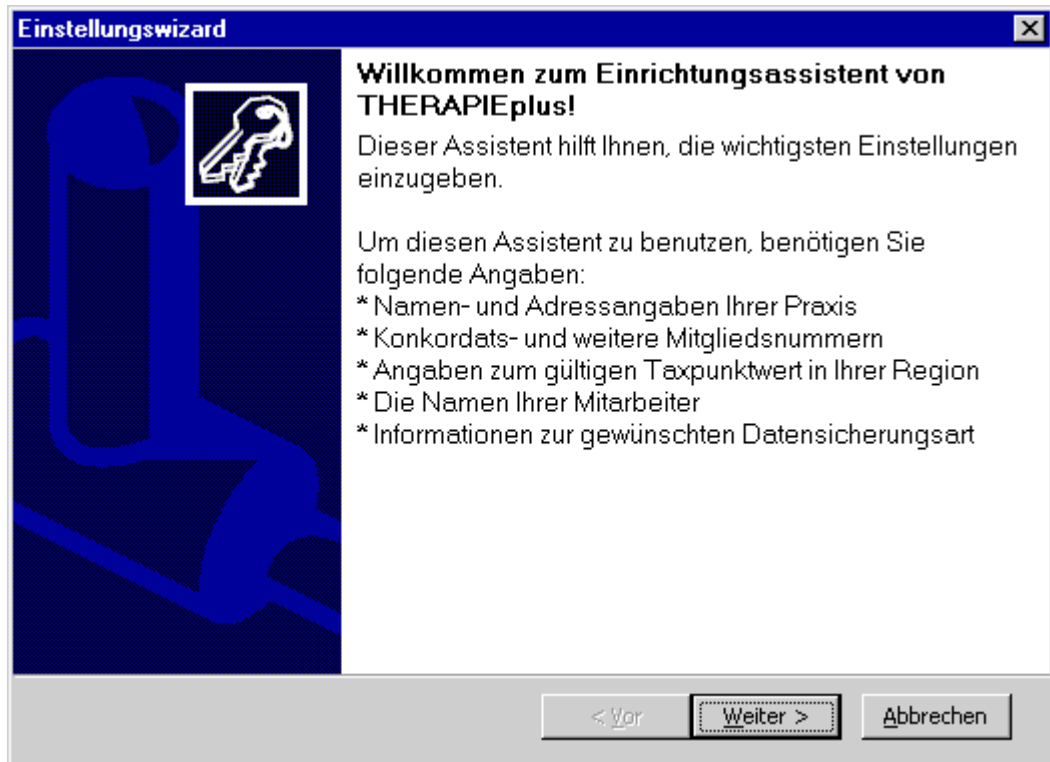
Einstellungswizard

Willkommen zum Einrichtungsassistent von THERAPIEplus!

Dieser Assistent hilft Ihnen, die wichtigsten Einstellungen einzugeben.

Um diesen Assistent zu benutzen, benötigen Sie folgende Angaben:
* Namen- und Adressangaben Ihrer Praxis
* Konkordats- und weitere Mitgliedsnummern
* Angaben zum gültigen Taxpunktwert in Ihrer Region
* Die Namen Ihrer Mitarbeiter
* Informationen zur gewünschten Datensicherungsart

< Vor | Weiter > | Abbrechen